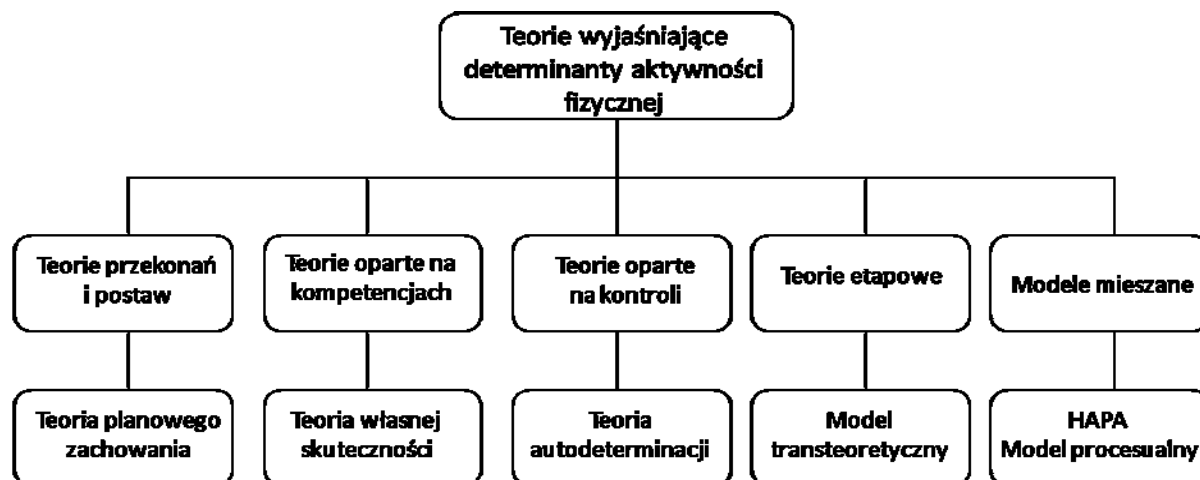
Teorie wyjaśniające determinanty aktywności fizycznej

Teorie przekonań i postaw

Teoria planowego zachowania

Teorie oparte na kompetencjach

Teoria własnej skuteczności

Teorie oparte na kontroli

Teoria autodeterminacji

Teorie etapowe

Model transteoretyczny

Modele mieszane

HAPA Model procesualny